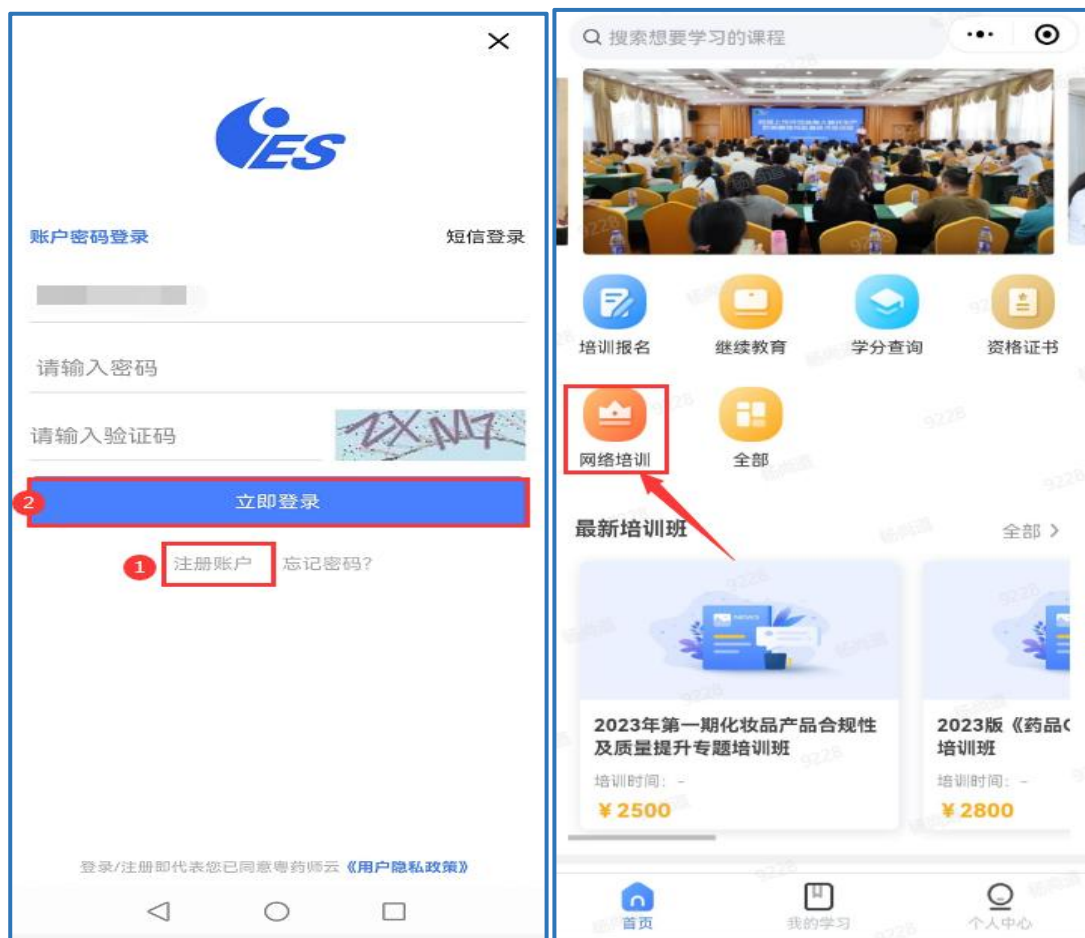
×

ES

账户密码登录

短信登录

请输入密码

请输入验证码

ZXM7

2 立即登录

1 注册账户 忘记密码?

登录/注册即代表您已同意粤药师云《用户隐私政策》

搜索想要学习的课程

培训报名

继续教育

学分查询

资格证书

网络培训

全部

最新培训班

全部 >

2023年第一期化妆品产品合规性及质量提升专题培训班

培训时间: -

¥2500

2023版《药品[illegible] 培训班

培训时间: -

¥2800

首页

我的学习

个人中心